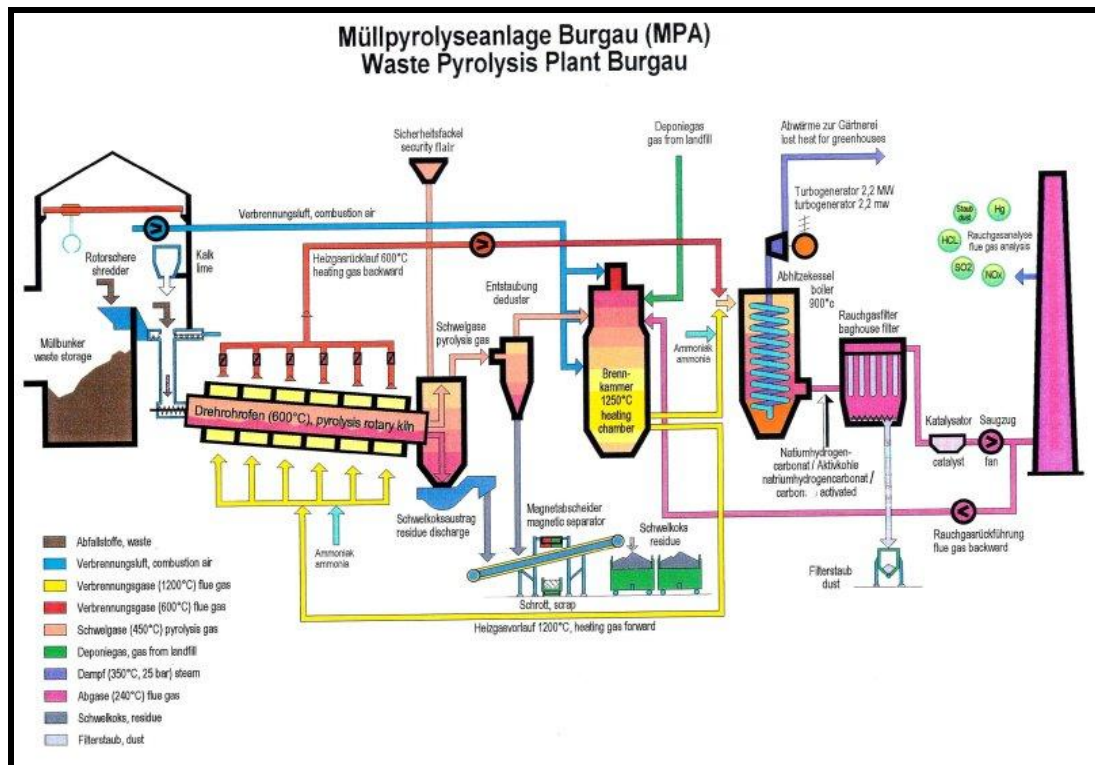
Müllpyrolyseanlage Burgau (MPA)
Waste Pyrolysis Plant Burgau

Sicherheitsfackel
security flair

Deponiegas
gas from landfill

Abwärme zur Gärtnerei
lost heat for greenhouses

Turbogenerator 2,2 MW
turbogenerator 2,2 mw

Staub
dust

Hg

HCL

Rauchgasanalyse
flue gas analysis

SO2

NOx

Verbrennungsluft, combustion air

Rotorschere
shredder

Kalk
lime

Heizgasrücklauf 600°C
heating gas backward

Entstaubung
deduster

Abhitzekessel
boiler
900°c

Müllbunker
waste storage

Schwelgase
pyrolysis gas

Ammoniak
ammonia

Rauchgasfilter
baghouse filter

Brennkammer
1250°C
heating chamber

Drehrohrofen (600°C), pyrolysis rotary kiln

Natriumhydrogencarbonat / Aktivkohle
natriumhydrogencarbonat / carbon activated

Katalysator
catalyst

Saugzug
fan

Schwelkoksaustrag
residue discharge

Magnetabscheider
magnetic separator

Schwelkoks
residue

Ammoniak
ammonia

Rauchgasrückführung
flue gas backward

Filterstaub
dust

Schrott, scrap

Heizgasvorlauf 1200°C, heating gas forward

Abfallstoffe, waste
Verbrennungsluft, combustion air
Verbrennungsgase (1200°C) flue gas
Verbrennungsgase (600°C) flue gas
Schwelgase (450°C) pyrolysis gas
Deponiegas, gas from landfill
Dampf (350°C, 25 bar) steam
Abgase (240°C) flue gas
Schwelkoks, residue
Filterstaub, dust